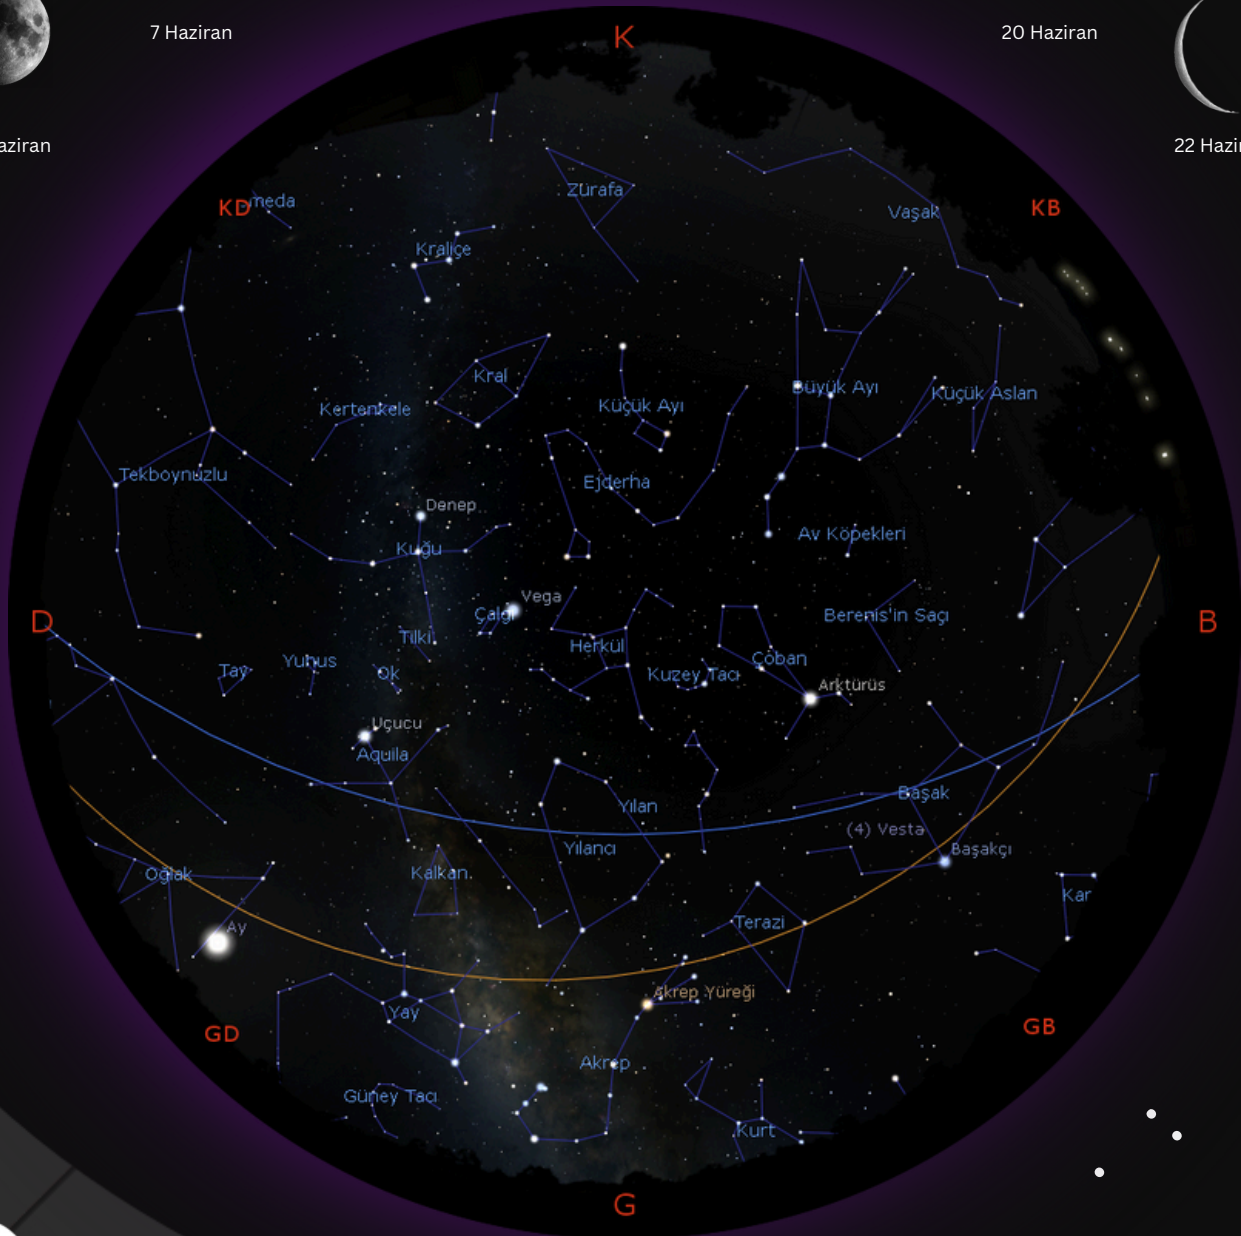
7 Haziran
20 Haziran
aziran
22 Hazi
K
KD
meda
Zürafa
Vaşak
KB
Kraliçe
Kral
Küçük Ayı
Büyük Ayı
Küçük Aslan
Kertenkele
Tekboynuzlu
Ejderha
Denep
Kuğu
Av Köpekleri
Vega
Çalgı
Berenis'in Saçı
D
B
Tilki
Herkül
Çoban
Tay
Yunus
Ok
Kuzey Tacı
Arktürüs
Uçucu
Aquila
Başak
Yılan
(4) Vesta
Yılancı
Başakçı
Oğlak
Kalkan
Kar
Ay
Terazi
Akrep Yüreği
GD
Yay
GB
Akrep
Güney Tacı
Kurt
G